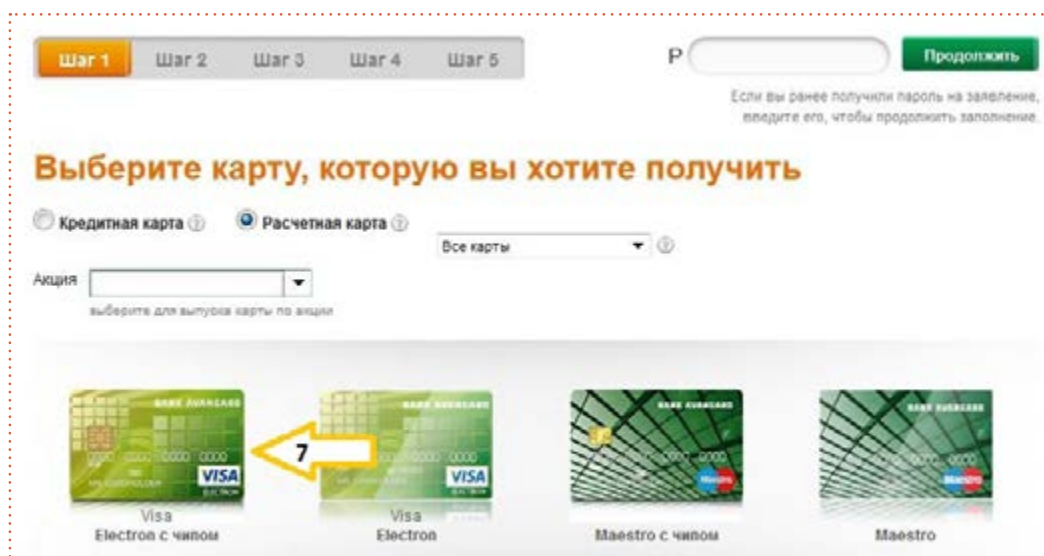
Шаг 1 Шаг 2 Шаг 3 Шаг 4 Шаг 5

Р

Продолжить

Если вы ранее получили пароль на заявление, введите его, чтобы продолжить заполнение.

Выберите карту, которую вы хотите получить

Кредитная карта

Расчетная карта

Все карты

Акция

выберите для выпуска карты по акции

BANK AVANGARD

VISA ELECTRON

7

BANK AVANGARD

VISA ELECTRON

BANK AVANGARD

Maestro

BANK AVANGARD

Maestro

Visa Electron с чипом

Visa Electron

Maestro с чипом

Maestro